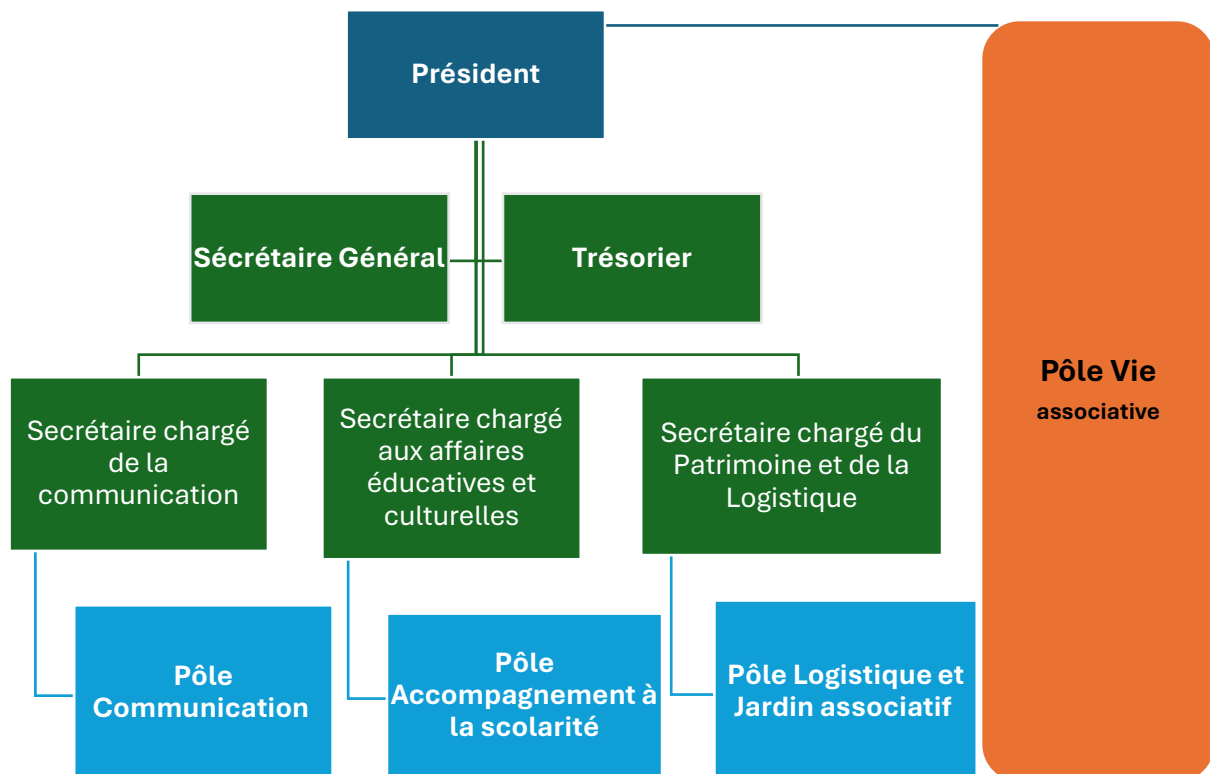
Président

Sécrétaire Général

Trésorier

Secrétaire chargé de la communication

Secrétaire chargé aux affaires éducatives et culturelles

Secrétaire chargé du Patrimoine et de la Logistique

Pôle Communication

Pôle Accompagnement à la scolarité

Pôle Logistique et Jardin associatif

Pôle Vie associative